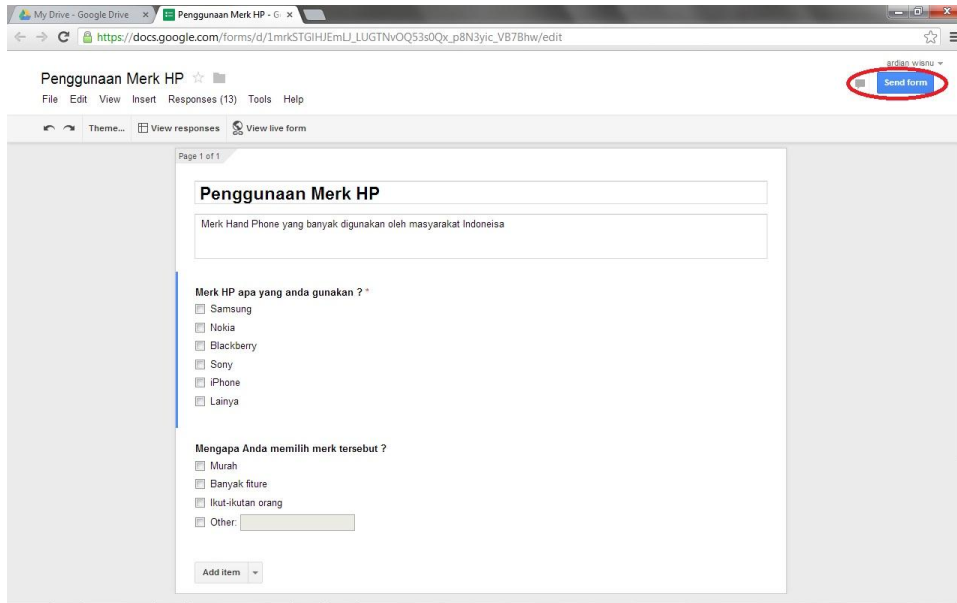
My Drive - Google Drive × Penggunaan Merk HP - G ×

https://docs.google.com/forms/d/1mrkSTGIHJEmLJ_LUGTNvOQ53s0Qx_p8N3yic_VB7Bhw/edit

ardian wisnu

Penggunaan Merk HP

File Edit View Insert Responses (13) Tools Help

Send form

Theme... View responses View live form

Page 1 of 1

Penggunaan Merk HP

Merk Hand Phone yang banyak digunakan oleh masyarakat Indoneisa

Merk HP apa yang anda gunakan ? *

Samsung
Nokia
Blackberry
Sony
iPhone
Lainya

Mengapa Anda memilih merk tersebut ?

Murah
Banyak fiture
Ikut-ikutan orang
Other:

Add item